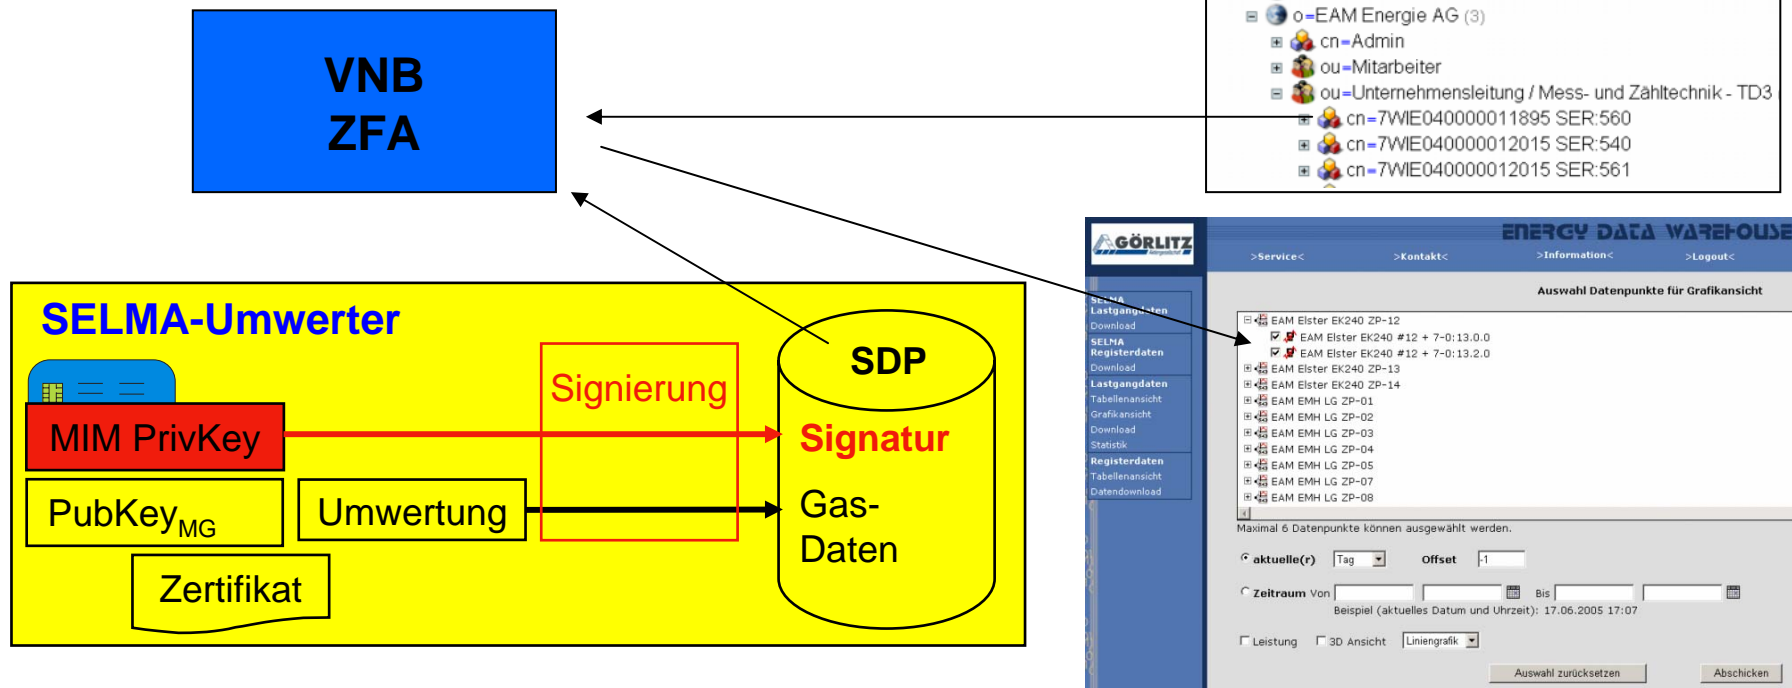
VNB
ZFA

o=EAM Energie AG (3)
cn=Admin
ou=Mitarbeiter
ou=Unternehmensleitung / Mess- und Zähltechnik - TD3
cn=7WIE040000011895 SER:560
cn=7WIE040000012015 SER:540
cn=7WIE040000012015 SER:561

GÖRLITZ
ENERGY DATA WAREHOUSE
>Service< >Kontakt< >Information< >Logout<
SELMA Lastgangdaten
Download
SELMA Registerdaten
Download
Lastgangdaten
Tabellenansicht
Grafikansicht
Download
Statistik
Registerdaten
Tabellenansicht
Datendownload

Auswahl Datenpunkte für Grafikansicht
EAM Elster EK240 ZP-12
EAM Elster EK240 #12 + 7-0:13.0.0
EAM Elster EK240 #12 + 7-0:13.2.0
EAM Elster EK240 ZP-13
EAM Elster EK240 ZP-14
EAM EMH LG ZP-01
EAM EMH LG ZP-02
EAM EMH LG ZP-03
EAM EMH LG ZP-04
EAM EMH LG ZP-05
EAM EMH LG ZP-07
EAM EMH LG ZP-08
Maximal 6 Datenpunkte können ausgewählt werden.
aktuelle(r) Tag Offset -1
Zeitraum Von Bis
Beispiel (aktuelles Datum und Uhrzeit): 17.06.2005 17:07
Leistung 3D Ansicht Liniengrafik
Auswahl zurücksetzen Abschicken

SELMA-Umwerter
MIM PrivKey
Signierung
SDP
Signatur
PubKey$_{MG}$
Umwertung
Gas-Daten
Zertifikat